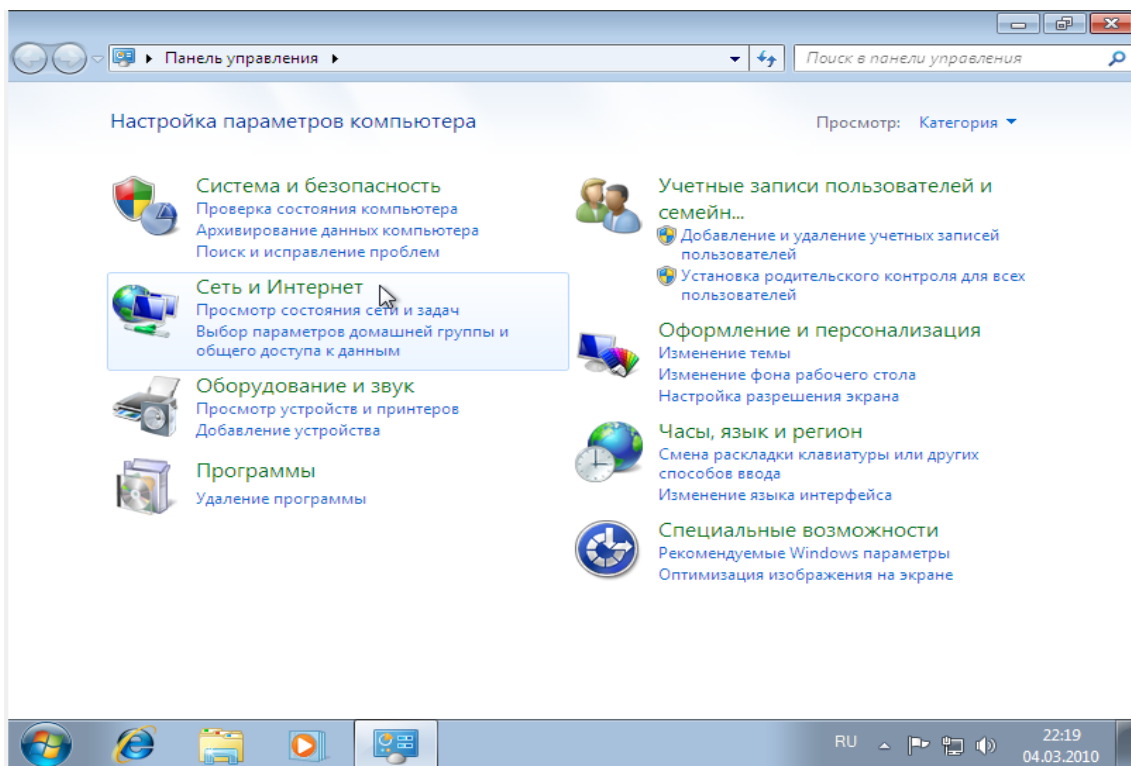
▸ Панель управления ▸

Поиск в панели управления

Настройка параметров компьютера

Просмотр: Категория

Система и безопасность
Проверка состояния компьютера
Архивирование данных компьютера
Поиск и исправление проблем

Сеть и Интернет
Просмотр состояния сети и задач
Выбор параметров домашней группы и общего доступа к данным

Оборудование и звук
Просмотр устройств и принтеров
Добавление устройства

Программы
Удаление программы

Учетные записи пользователей и семейн...
Добавление и удаление учетных записей пользователей
Установка родительского контроля для всех пользователей

Оформление и персонализация
Изменение темы
Изменение фона рабочего стола
Настройка разрешения экрана

Часы, язык и регион
Смена раскладки клавиатуры или других способов ввода
Изменение языка интерфейса

Специальные возможности
Рекомендуемые Windows параметры
Оптимизация изображения на экране

RU
22:19
04.03.2010